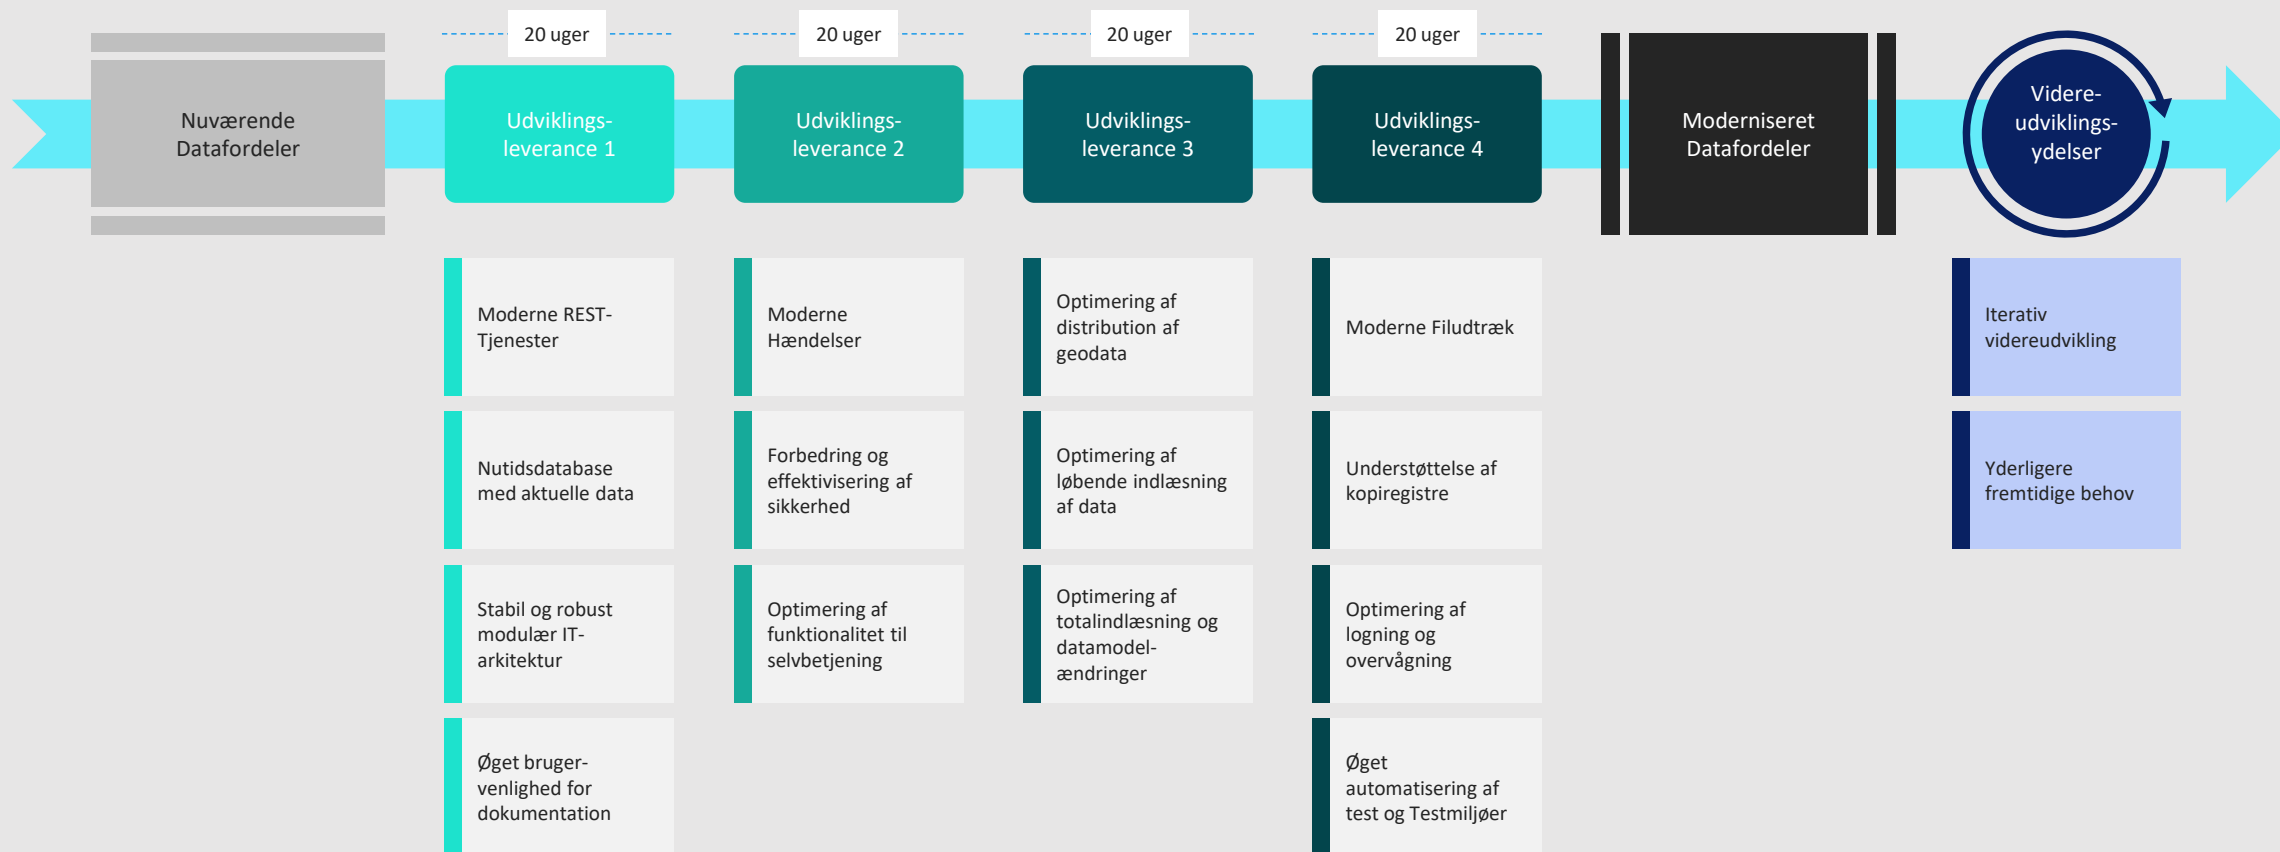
Nuværende Datafordeler

20 uger

Udviklingsleverance 1

Moderne REST-Tjenester

Nutidsdatabase med aktuelle data

Stabil og robust modulær IT-arkitektur

Øget brugervenlighed for dokumentation

20 uger

Udviklingsleverance 2

Moderne Hændelser

Forbedring og effektivisering af sikkerhed

Optimering af funktionalitet til selvbetjening

20 uger

Udviklingsleverance 3

Optimering af distribution af geodata

Optimering af løbende indlæsning af data

Optimering af totalindlæsning og datamodel-ændringer

20 uger

Udviklingsleverance 4

Moderne Filudtræk

Understøttelse af kopiregistre

Optimering af logning og overvågning

Øget automatisering af test og Testmiljøer

Moderniseret Datafordeler

Videre-udviklings-ydelser

Iterativ videreudvikling

Yderligere fremtidige behov